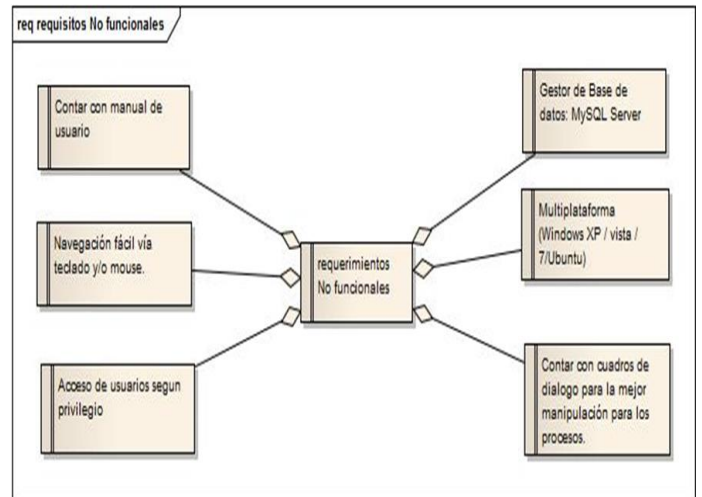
req requisitos No funcionales

Contar con manual de usuario

Navegación fácil vía teclado y/o mouse.

Acceso de usuarios segun privilegio

requerimientos No funcionales

Gestor de Base de datos: MySQL Server

Multiplataforma (Windows XP / vista / 7/Ubuntu)

Contar con cuadros de dialogo para la mejor manipulación para los procesos.